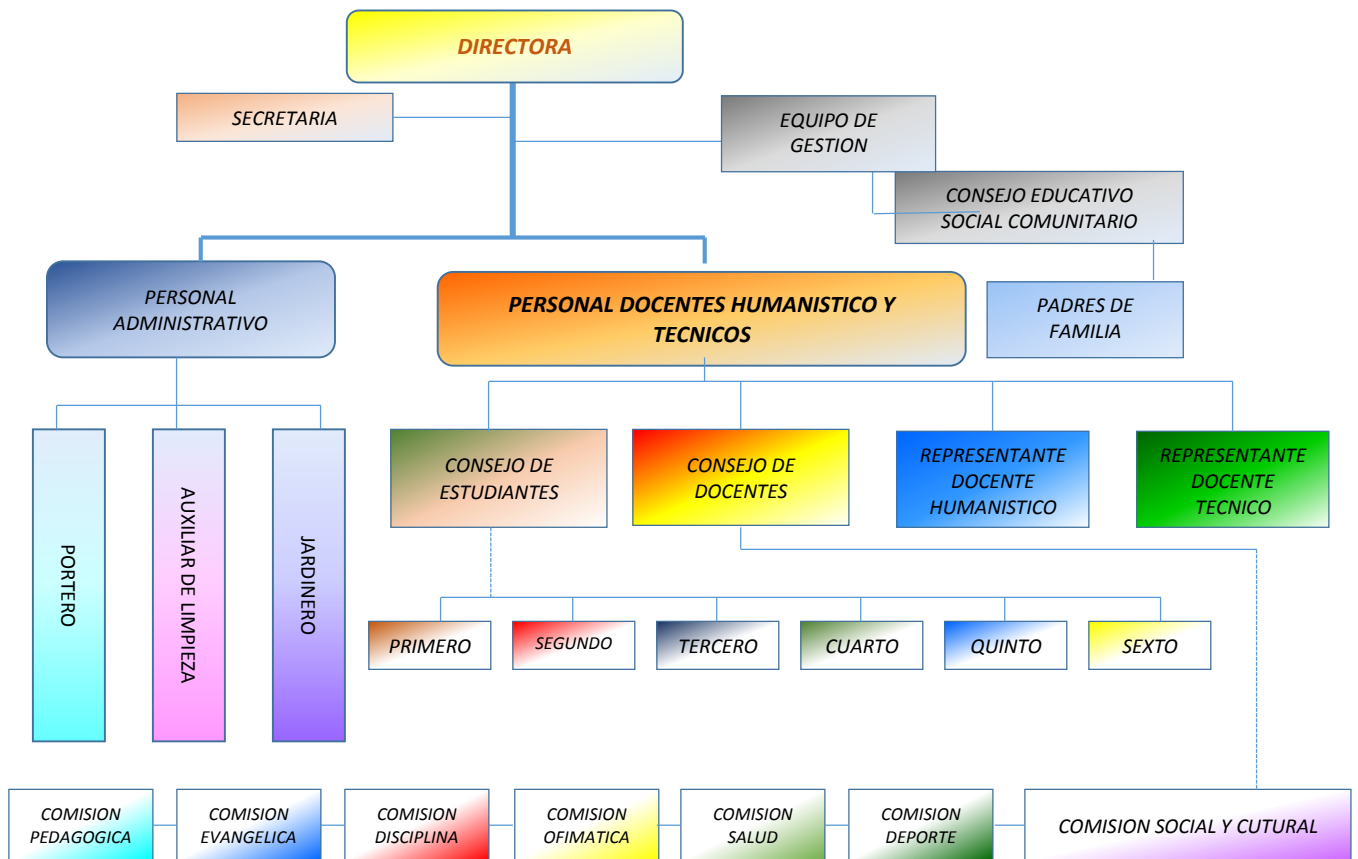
DIRECTORA

SECRETARIA

EQUIPO DE GESTION

CONSEJO EDUCATIVO SOCIAL COMUNITARIO

PADRES DE FAMILIA

PERSONAL ADMINISTRATIVO

PERSONAL DOCENTES HUMANISTICO Y TECNICOS

PORTERO

AUXILIAR DE LIMPIEZA

JARDINERO

CONSEJO DE ESTUDIANTES

CONSEJO DE DOCENTES

REPRESENTANTE DOCENTE HUMANISTICO

REPRESENTANTE DOCENTE TECNICO

PRIMERO

SEGUNDO

TERCERO

CUARTO

QUINTO

SEXTO

COMISION PEDAGOGICA

COMISION EVANGELICA

COMISION DISCIPLINA

COMISION OFIMATICA

COMISION SALUD

COMISION DEPORTE

COMISION SOCIAL Y CUTURAL